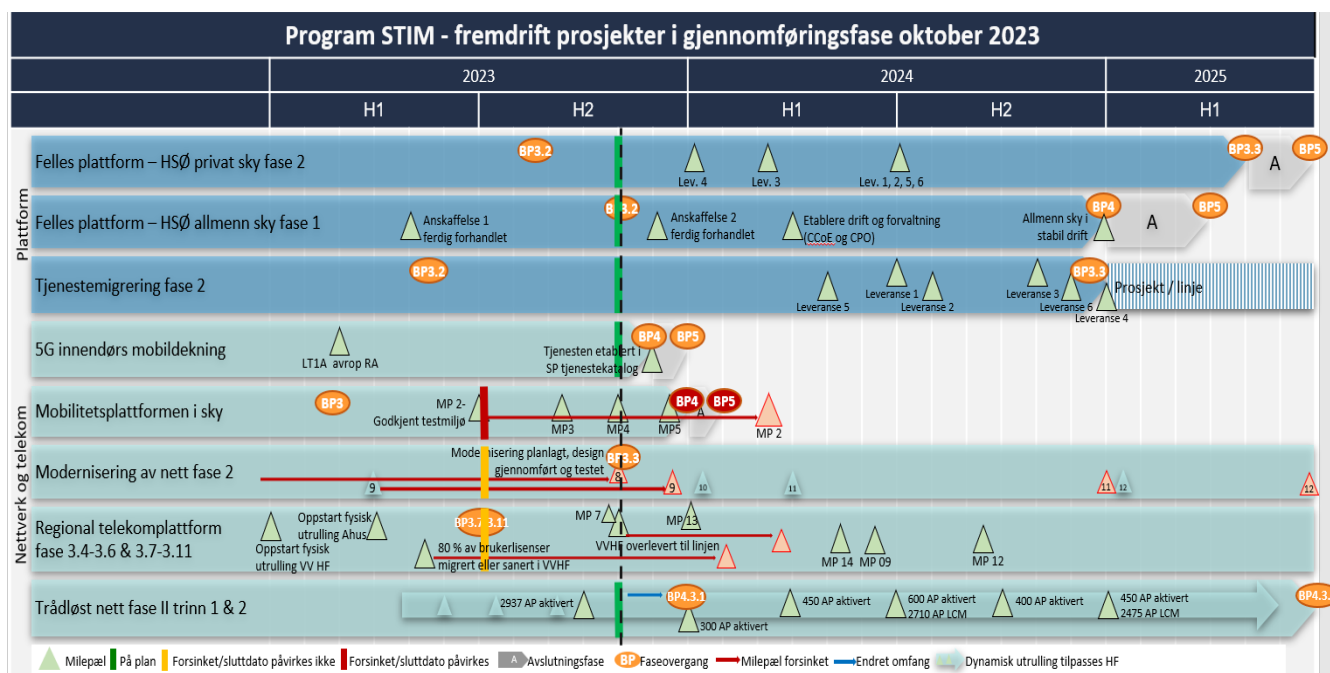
Program STIM - fremdrift prosjekter i gjennomføringsfase oktober 2023

| 2023 | | 2024 | | 2025 |
|---|---|---|---|---|
| H1 | H2 | H1 | H2 | H1 |

Plattform

Felles plattform – HSØ privat sky fase 2
BP3.2 Lev. 4 Lev. 3 Lev. 1, 2, 5, 6 BP3.3 A BP5

Felles plattform – HSØ allmenn sky fase 1
Anskaffelse 1 ferdig forhandlet BP3.2 Anskaffelse 2 ferdig forhandlet Etablere drift og forvaltning (CCoE og CPO) Allmenn sky i stabil drift BP4 A BP5

Tjenestemigrering fase 2
BP3.2 Leveranse 5 Leveranse 1 Leveranse 2 Leveranse 3 Leveranse 6 BP3.3 Leveranse 4 Prosjekt / linje

Nettverk og telekom

5G innendørs mobildekning
LT1A avrop RA Tjenesten etablert i SP tjenestekatalog BP4 BP5

Mobilitetsplattformen i sky
BP3 MP 2- Godkjent testmiljø MP3 MP4 MP5 BP4 A BP5 MP 2

Modernisering av nett fase 2
Modernisering planlagt, design gjennomført og testet BP3.3 9 8 9 10 11 11 12 12

Regional telekomplattform fase 3.4-3.6 & 3.7-3.11
Oppstart fysisk utrulling VV HF Oppstart fysisk utrulling Ahus BP3.7-3.11 80 % av brukerlisenser migrert eller sanert i VVHF MP 7 VVHF overlevert til linjen MP 13 MP 14 MP 09 MP 12

Trådløst nett fase II trinn 1 & 2
2937 AP aktivert BP4.3.1 300 AP aktivert 450 AP aktivert 600 AP aktivert 2710 AP LCM 400 AP aktivert 450 AP aktivert 2475 AP LCM BP4.3.

Milepæl På plan Forsinket/sluttdato påvirkes ikke Forsinket/sluttdato påvirkes A Avslutningsfase BP Faseovergang Milepæl forsinket Endret omfang Dynamisk utrulling tilpasses HF